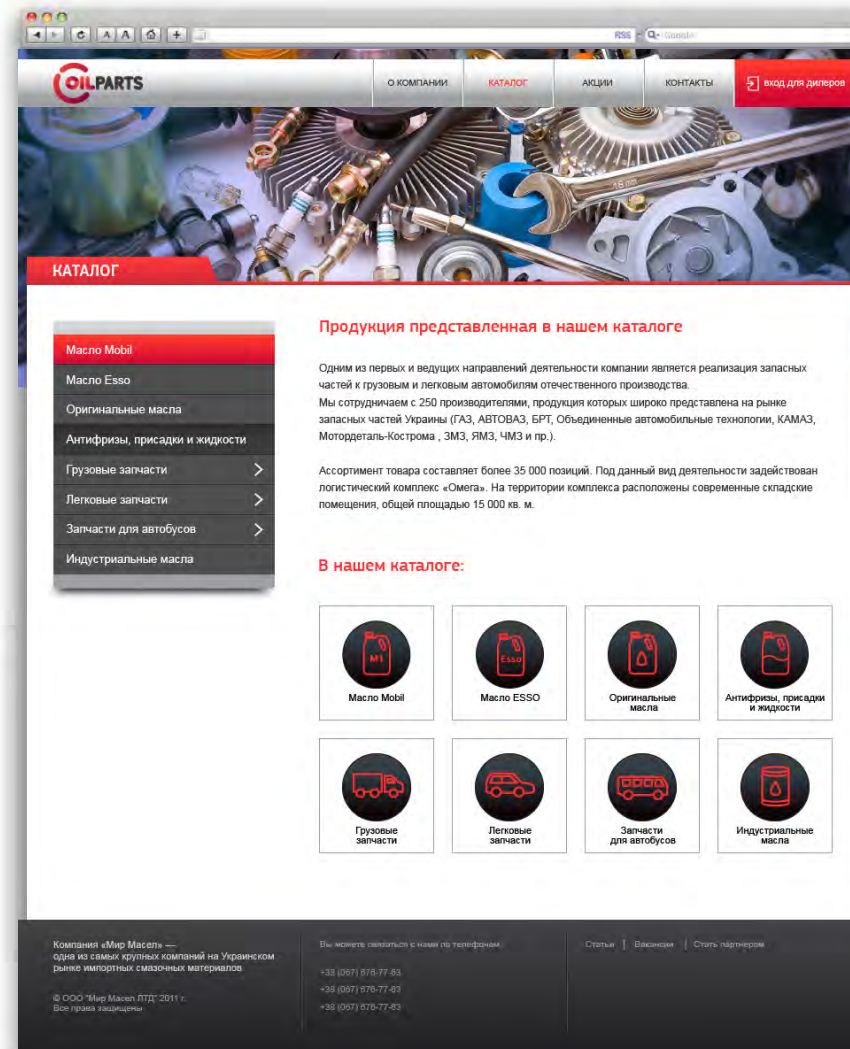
RSS Google

OILPARTS

О КОМПАНИИ
КАТАЛОГ
АКЦИИ
КОНТАКТЫ
вход для дилеров

КАТАЛОГ

Масло Mobil
Масло Esso
Оригинальные масла
Антифризы, присадки и жидкости
Грузовые запчасти
Легковые запчасти
Запчасти для автобусов
Индустриальные масла

Продукция представленная в нашем каталоге

Одним из первых и ведущих направлений деятельности компании является реализация запасных частей к грузовым и легковым автомобилям отечественного производства.
Мы сотрудничаем с 250 производителями, продукция которых широко представлена на рынке запасных частей Украины (ГАЗ, АВТОВАЗ, БРТ, Объединенные автомобильные технологии, КАМАЗ, Мотордеталь-Кострома , ЗМЗ, ЯМЗ, ЧМЗ и пр.).

Ассортимент товара составляет более 35 000 позиций. Под данный вид деятельности задействован логистический комплекс «Омега». На территории комплекса расположены современные складские помещения, общей площадью 15 000 кв. м.

В нашем каталоге:

M1
Масло Mobil

Esso
Масло ESSO

Оригинальные масла

Антифризы, присадки и жидкости

Грузовые запчасти

Легковые запчасти

Запчасти для автобусов

Индустриальные масла

Компания «Мир Масел» — одна из самых крупных компаний на Украинском рынке импортных смазочных материалов

© ООО "Мир Масел ЛТД" 2011 г.
Все права защищены

Вы можете связаться с нами по телефонам:
+38 (067) 676-77-63
+38 (067) 676-77-63
+38 (067) 676-77-63

Статьи | Вакансии | Стать партнером